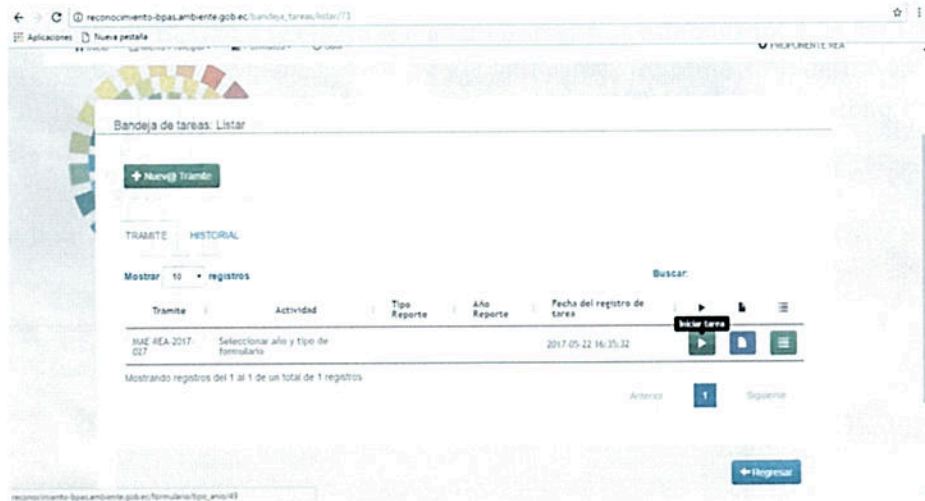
reconocimiento-bpas.ambiente.gob.ec/bandeja_tareas/listar/73

Aplicaciones Nueva pestaña

PROPONENTE REA

Bandeja de tareas: Listar

+ Nuev@ Tramite

TRAMITE HISTORIAL

Mostrar 10 registros

Buscar:

| Tramite | Actividad | Tipo Reporte | Año Reporte | Fecha del registro de tarea | | | |
|---|---|---|---|---|---|---|---|
| MAE-REA-2017-027 | Seleccionar año y tipo de formulario | | | 2017-05-22 16:35:32 | Iniciar tarea | | |

Mostrando registros del 1 al 1 de un total de 1 registros

Anterior 1 Siguiente

Regresar

reconocimiento-bpas.ambiente.gob.ec/formulario/tipo_anio/49